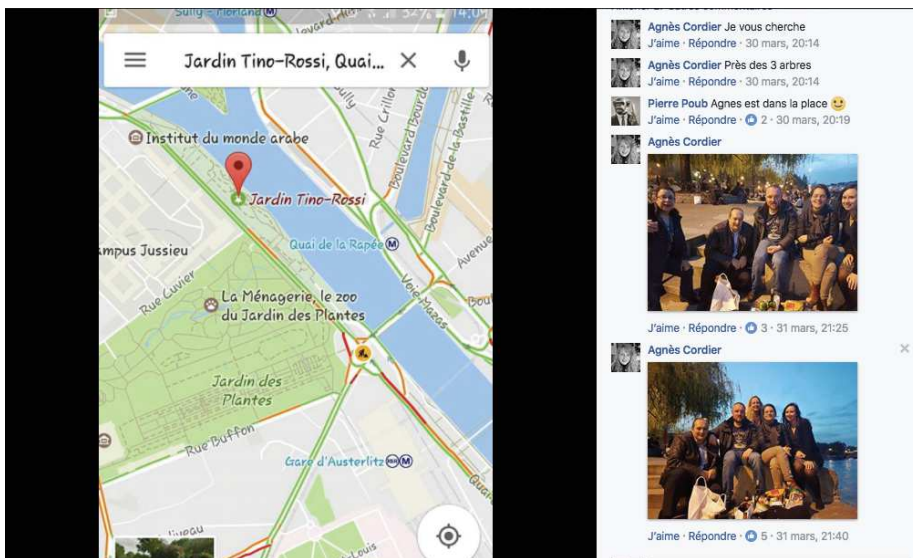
Jardin Tino-Rossi, Quai...

Institut du monde arabe

Jardin Tino-Rossi

Quai de la Rapée

ampus Jussieu

Rue Cuvier

La Ménagerie, le zoo du Jardin des Plantes

Jardin des Plantes

Rue Buffon

Gare d'Austerlitz

Rue Crillon

Boulevard Bourdon

Boulevard de la Bastille

Voie Mazas

Avenue

Agnès Cordier Je vous cherche
J'aime · Répondre · 30 mars, 20:14

Agnès Cordier Près des 3 arbres
J'aime · Répondre · 30 mars, 20:14

Pierre Poub Agnes est dans la place 🙂
J'aime · Répondre · 2 · 30 mars, 20:19

Agnès Cordier
J'aime · Répondre · 3 · 31 mars, 21:25

Agnès Cordier
J'aime · Répondre · 5 · 31 mars, 21:40